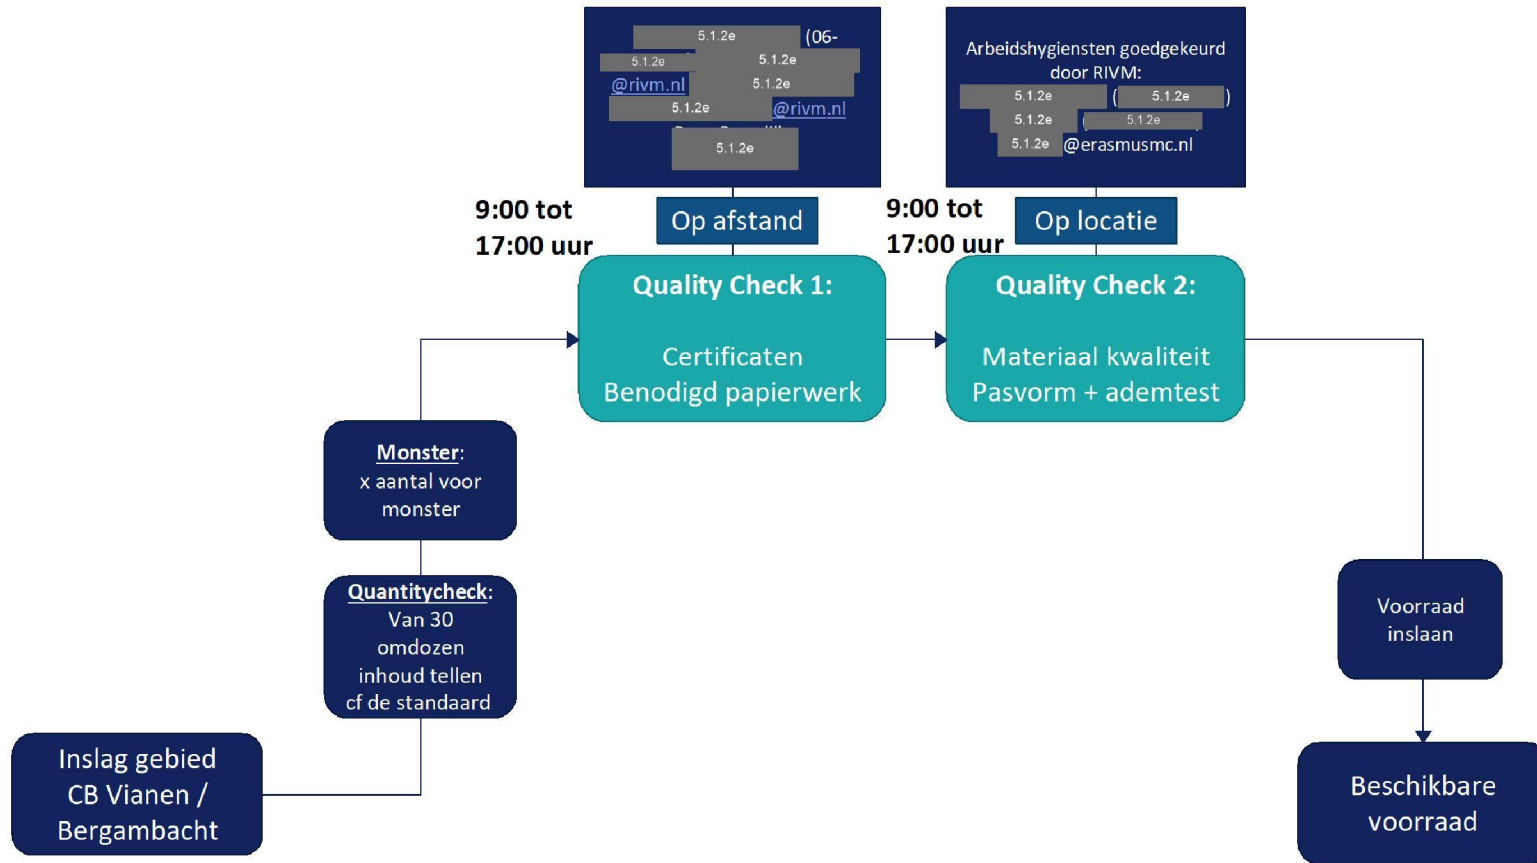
5.1.2e (06-
5.1.2e 5.1.2e
@rivm.nl 5.1.2e
5.1.2e @rivm.nl
5.1.2e

Arbeidshygiensten goedgekeurd door RIVM:
5.1.2e ( 5.1.2e )
5.1.2e ( 5.1.2e
5.1.2e @erasmusmc.nl

9:00 tot 17:00 uur

Op afstand

9:00 tot 17:00 uur

Op locatie

Quality Check 1:

Certificaten
Benodigd papierwerk

Quality Check 2:

Materiaal kwaliteit
Pasvorm + ademtest

Monster:
x aantal voor monster

Quantitycheck:
Van 30 omdozen inhoud tellen cf de standaard

Inslag gebied CB Vianen / Bergambacht

Voorraad inslaan

Beschikbare voorraad